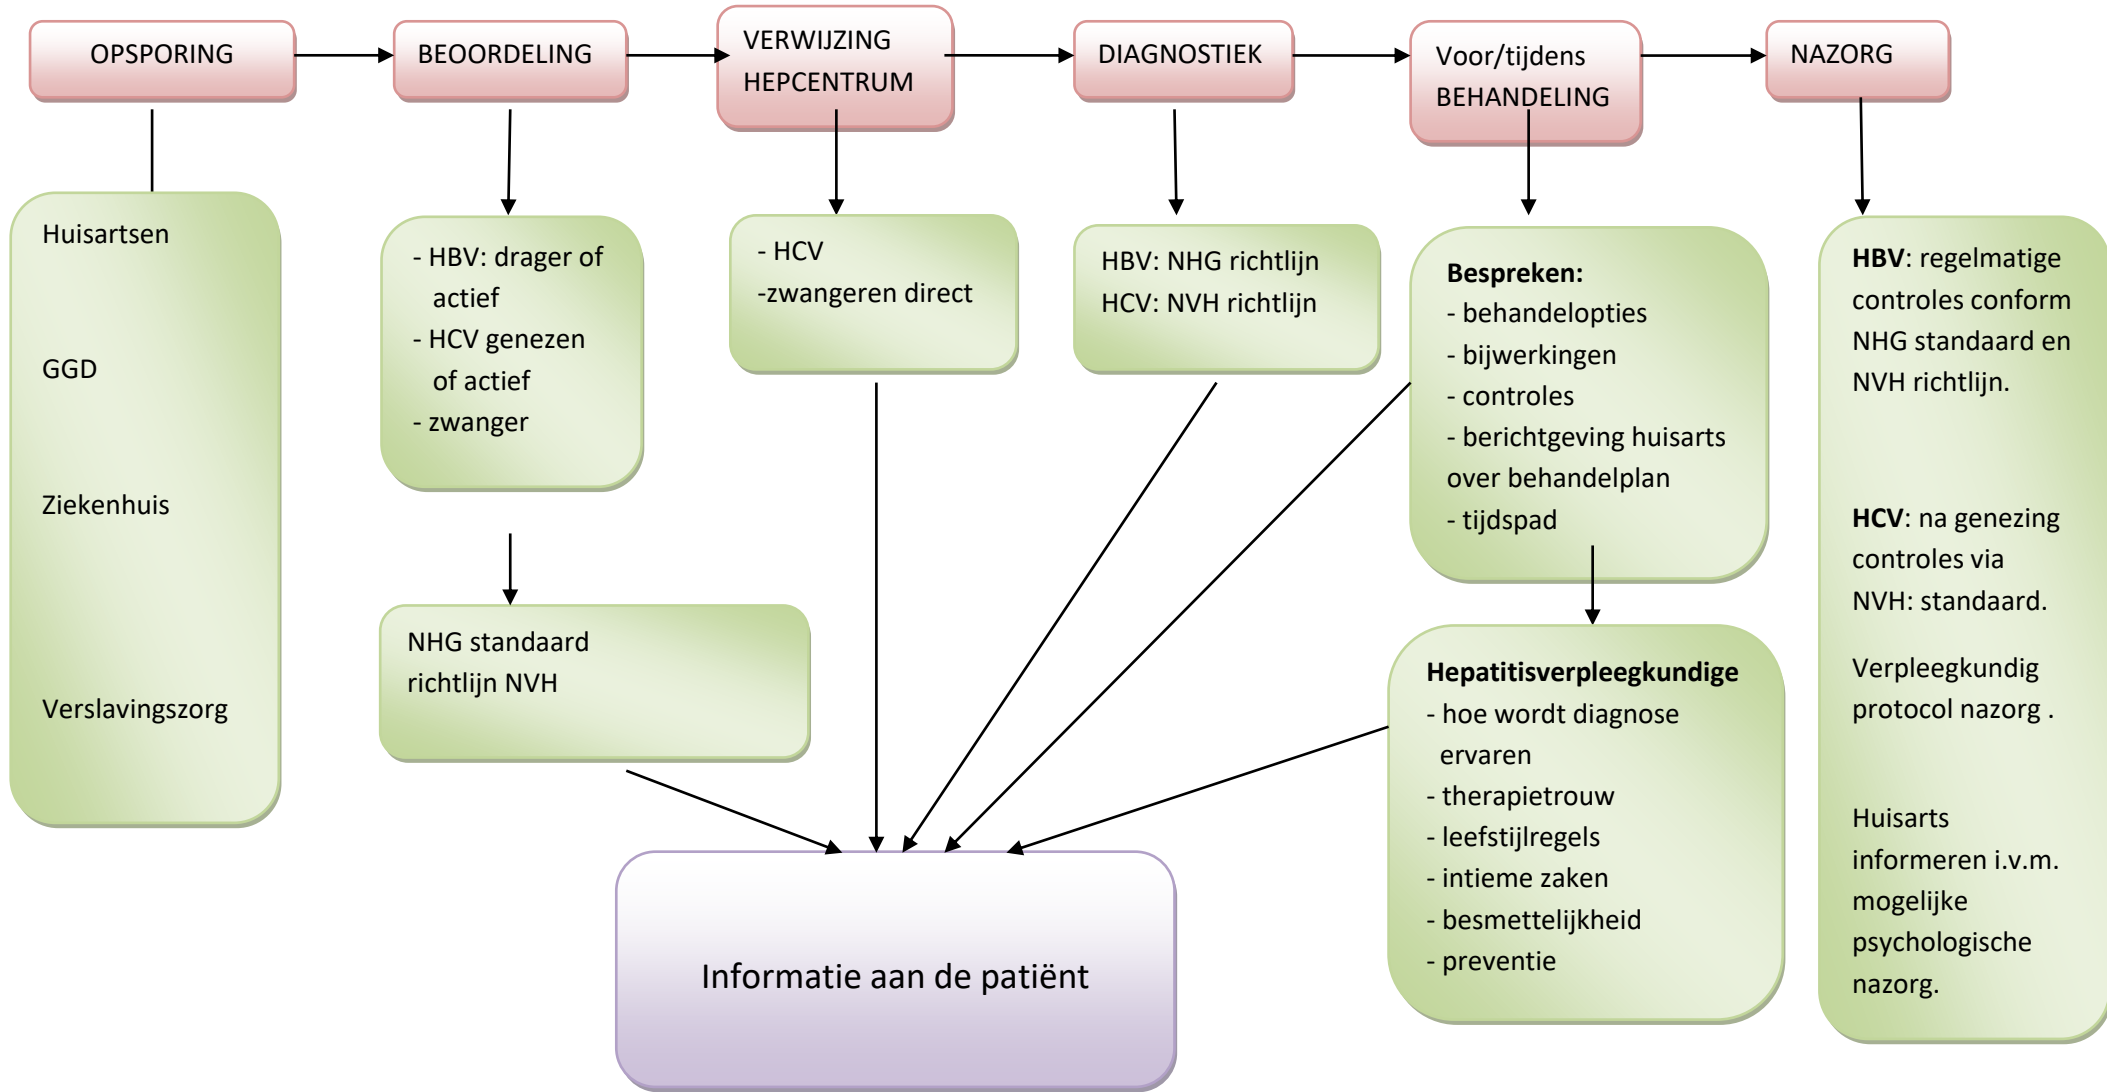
OPSPORING

BEOORDELING

VERWIJZING HEPCENTRUM

DIAGNOSTIEK

Voor/tijdens BEHANDELING

NAZORG

Huisartsen

GGD

Ziekenhuis

Verslavingszorg

- HBV: drager of actief
- HCV genezen of actief
- zwanger

NHG standaard richtlijn NVH

- HCV
-zwangeren direct

HBV: NHG richtlijn
HCV: NVH richtlijn

**Bespreken:**
- behandelopties
- bijwerkingen
- controles
- berichtgeving huisarts over behandelplan
- tijdspad

**Hepatitisverpleegkundige**
- hoe wordt diagnose ervaren
- therapietrouw
- leefstijlregels
- intieme zaken
- besmettelijkheid
- preventie

**HBV**: regelmatige controles conform NHG standaard en NVH richtlijn.

**HCV**: na genezing controles via NVH: standaard.

Verpleegkundig protocol nazorg .

Huisarts informeren i.v.m. mogelijke psychologische nazorg.

Informatie aan de patiënt